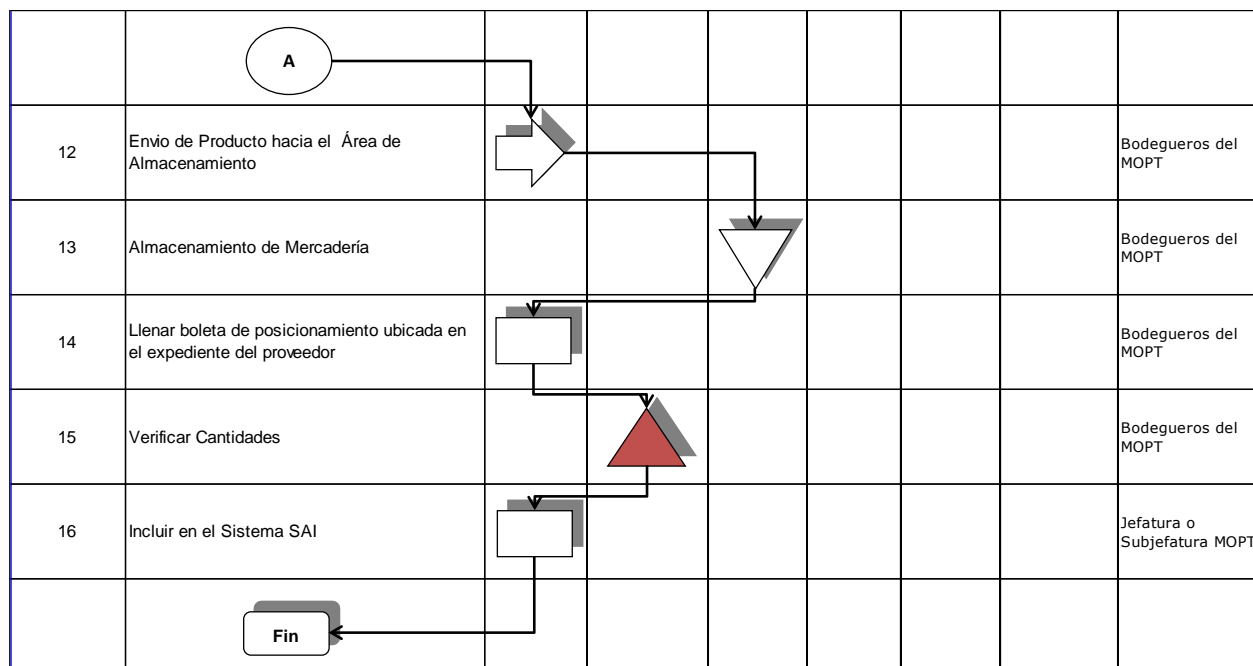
| | A | | | | | | | |
|---|---|---|---|---|---|---|---|---|
| 12 | Envio de Producto hacia el Área de Almacenamiento | | | | | | | Bodegueros del MOPT |
| 13 | Almacenamiento de Mercadería | | | | | | | Bodegueros del MOPT |
| 14 | Llenar boleta de posicionamiento ubicada en el expediente del proveedor | | | | | | | Bodegueros del MOPT |
| 15 | Verificar Cantidades | | | | | | | Bodegueros del MOPT |
| 16 | Incluir en el Sistema SAI | | | | | | | Jefatura o Subjefatura MOPT |
| | Fin | | | | | | | |